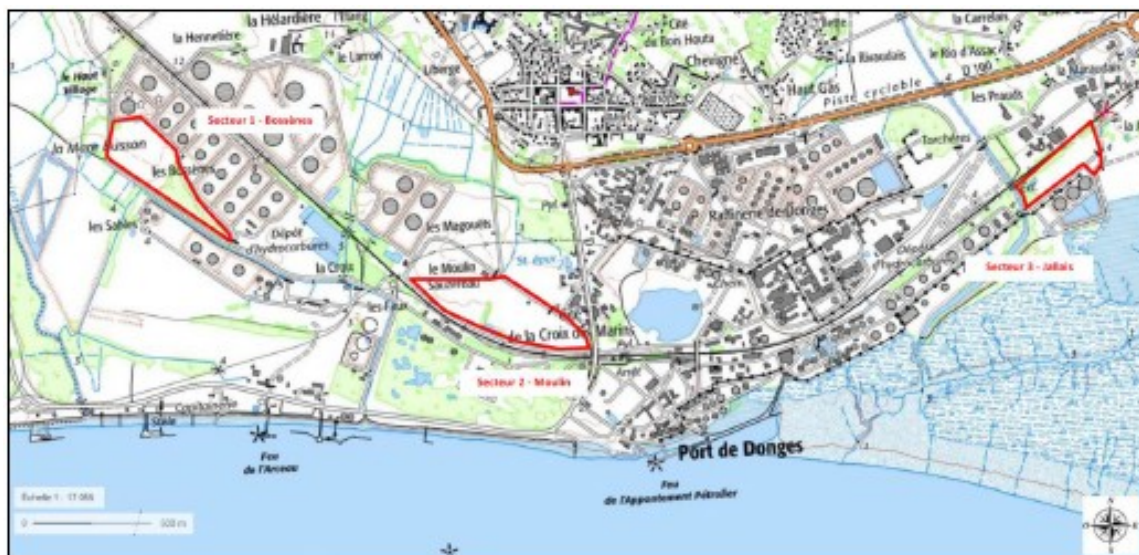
la Hôlardière
la Hennelière
le Larron
Liberge
Cité de Bois Houta
Chevame
la Carrelais
le Rio d'Assac
la Rivoulais
D 100
Haut Gas
Piste cyclable
les Prauds
le Haut Village
Secteur 1 - Bossènes
la Mare Busson
les Bossènes
Torchères
les Sables
Dépôt d'hydrocarbures
les Magouëts
Raffinerie de Donges
la Croix
le Moulin Sacoreau
St-Spire
Secteur 3 - Jallais
les Faux
la Croix des Marins
Secteur 2 - Moulin
Feu de l'Arceau
Port de Donges
Feu de l'Appontement Pétrolier
Echelle 1 : 17 066
0
500 m
N